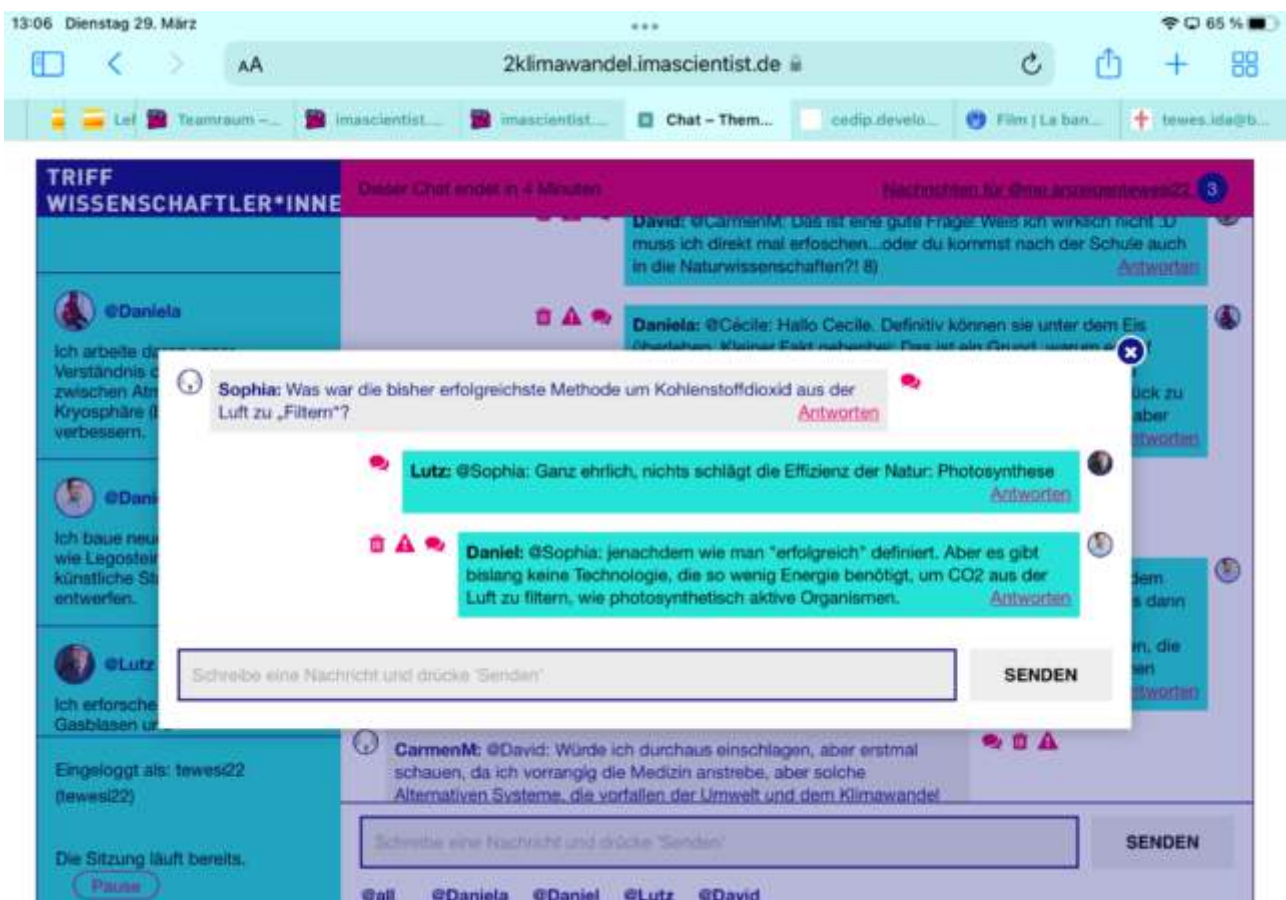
13:06 Dienstag 29. März

65 %

AA

2klimawandel.imascientist.de

Lel

Teamraum –...

imascientist....

imascientist....

Chat – Them...

cedip.develo...

Film | La ban...

tewes.ida@b...

TRIFF WISSENSCHAFTLER*INNE

Dieser Chat endet in 4 Minuten

Nachrichten für @me anzeigentewesi22 3

David: @CarmenM: Das ist eine gute Frage! Weiß ich wirklich nicht :D muss ich direkt mal erfoschen...oder du kommst nach der Schule auch in die Naturwissenschaften?! 8)

Antworten

@Daniela

Ich arbeite d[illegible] Verständnis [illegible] zwischen Atm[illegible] Kryosphäre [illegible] verbessern.

Daniela: @Cécile: Hallo Cecile. Definitiv können sie unter dem Eis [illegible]

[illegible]ück zu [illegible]aber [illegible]ntworten

Sophia: Was war die bisher erfolgreichste Methode um Kohlenstoffdioxid aus der Luft zu „Filtern"?

Antworten

Lutz: @Sophia: Ganz ehrlich, nichts schlägt die Effizienz der Natur: Photosynthese

Antworten

@Dani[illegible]

Ich baue neu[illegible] wie Legostei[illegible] künstliche St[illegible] entwerfen.

Daniel: @Sophia: jenachdem wie man "erfolgreich" definiert. Aber es gibt bislang keine Technologie, die so wenig Energie benötigt, um CO2 aus der Luft zu filtern, wie photosynthetisch aktive Organismen.

Antworten

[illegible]dem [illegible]s dann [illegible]n, die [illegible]en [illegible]ntworten

@Lutz

Ich erforsche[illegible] Gasblasen u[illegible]

Schreibe eine Nachricht und drücke "Senden"

SENDEN

CarmenM: @David: Würde ich durchaus einschlagen, aber erstmal schauen, da ich vorrangig die Medizin anstrebe, aber solche Alternativen Systeme, die vorfallen der Umwelt und dem Klimawandel

Eingeloggt als: tewesi22 (tewesi22)

Die Sitzung läuft bereits.

Pause

Schreibe eine Nachricht und drücke "Senden"

SENDEN

@all @Daniela @Daniel @Lutz @David